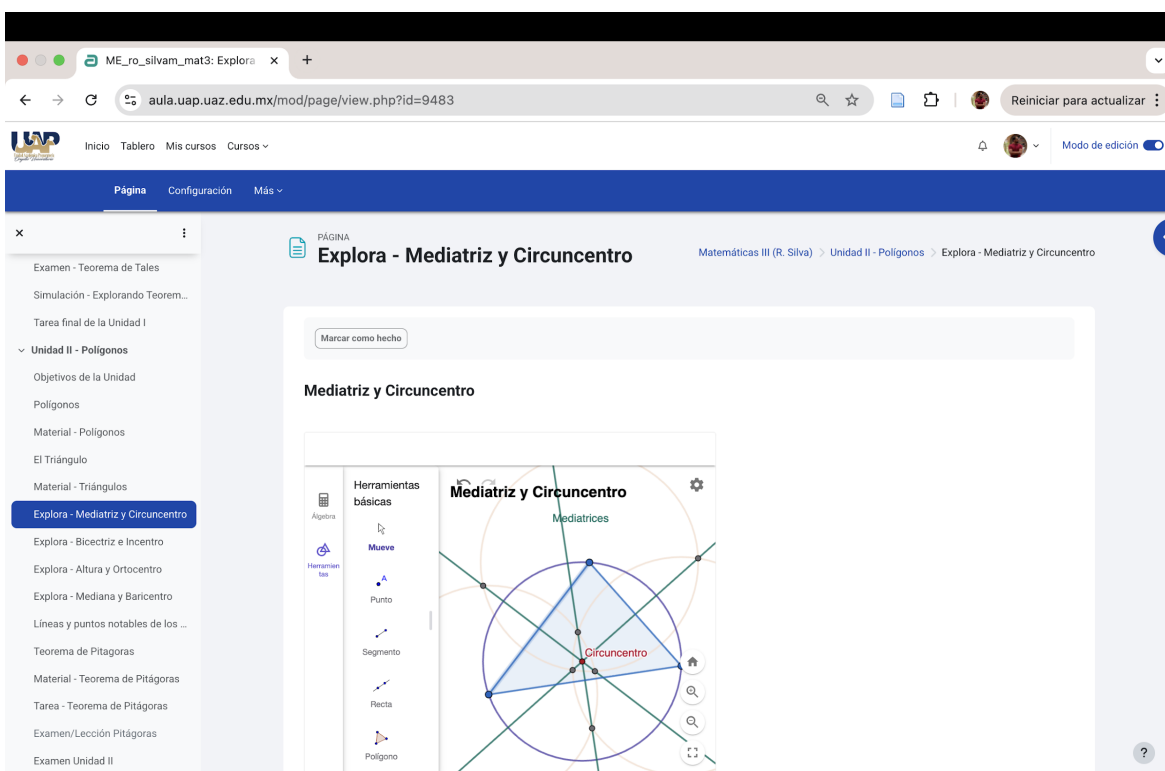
ME_ro_silvam_mat3: Explora ×

aula.uaz.uaz.edu.mx/mod/page/view.php?id=9483

Reiniciar para actualizar

Inicio Tablero Mis cursos Cursos

Modo de edición

Página Configuración Más

Examen - Teorema de Tales
Simulación - Explorando Teorem...
Tarea final de la Unidad I
Unidad II - Polígonos
Objetivos de la Unidad
Polígonos
Material - Polígonos
El Triángulo
Material - Triángulos
Explora - Mediatriz y Circuncentro
Explora - Bicectriz e Incentro
Explora - Altura y Ortocentro
Explora - Mediana y Baricentro
Líneas y puntos notables de los ...
Teorema de Pitagoras
Material - Teorema de Pitágoras
Tarea - Teorema de Pitágoras
Examen/Lección Pitágoras
Examen Unidad II

PÁGINA
Explora - Mediatriz y Circuncentro

Matemáticas III (R. Silva) > Unidad II - Polígonos > Explora - Mediatriz y Circuncentro

Marcar como hecho

Mediatriz y Circuncentro

Álgebra
Herramientas
Herramientas básicas
Mueve
Punto
Segmento
Recta
Polígono

Mediatriz y Circuncentro
Mediatrices
Circuncentro

?